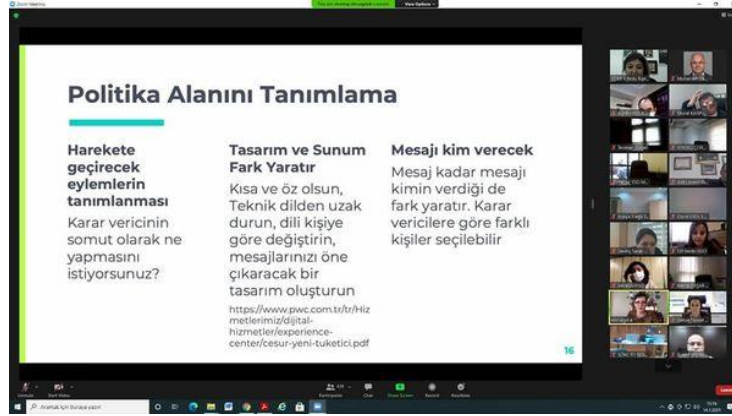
Zoom Meeting

View Options

Politika Alanını Tanımlama

Harekete geçirecek eylemlerin tanımlanması

Karar vericinin somut olarak ne yapmasını istiyorsunuz?

Tasarım ve Sunum Fark Yaratır

Kısa ve öz olsun, Teknik dilden uzak durun, dili kişiye göre değiştirin, mesajlarınızı öne çıkaracak bir tasarım oluşturun

https://www.pwc.com.tr/tr/Hizmetlerimiz/dijital-hizmetler/experience-center/cesur-yeni-tuketici.pdf

Mesajı kim verecek

Mesaj kadar mesajı kimin verdiği de fark yaratır. Karar vericilere göre farklı kişiler seçilebilir

16

Unmute

Start Video

Participants

Chat

Share Screen

Record

Reactions

Leave

Aramak için buraya yazın